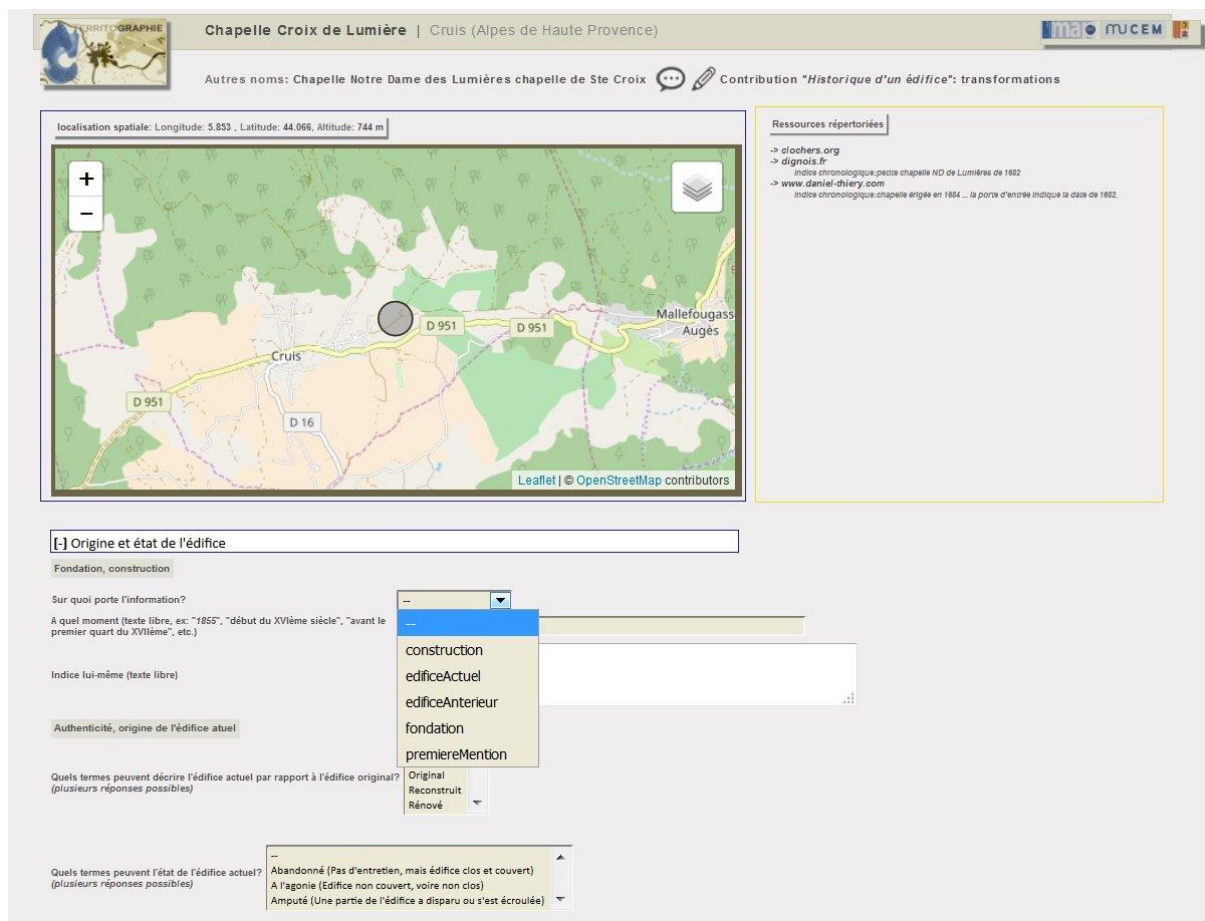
TERRITOGRAPHIE

Chapelle Croix de Lumière | Cruis (Alpes de Haute Provence)

MUCEM

Autres noms: Chapelle Notre Dame des Lumières chapelle de Ste Croix Contribution "Historique d'un édifice": transformations

localisation spatiale: Longitude: 5.853 , Latitude: 44.066, Altitude: 744 m

+
−

D 951
D 951
Mallefougass
Augès
Cruis
D 951
D 16

Leaflet | © OpenStreetMap contributors

Ressources répertoriées

-> clochers.org
-> dignois.fr
Indice chronologique:petite chapelle ND de Lumières de 1682
-> www.daniel-thiery.com
Indice chronologique:chapelle érigée en 1684 ... la porte d'entrée indique la date de 1682.

[-] Origine et état de l'édifice

Fondation, construction

Sur quoi porte l'information?
--

A quel moment (texte libre, ex: "1855", "début du XVIème siècle", "avant le premier quart du XVIIème", etc.)

--
construction
edificeActuel
edificeAnterieur
fondation
premiereMention

Indice lui-même (texte libre)

Authenticité, origine de l'édifice atuel

Quels termes peuvent décrire l'édifice actuel par rapport à l'édifice original? (plusieurs réponses possibles)
Original
Reconstruit
Rénové

Quels termes peuvent l'état de l'édifice actuel? (plusieurs réponses possibles)
--
Abandonné (Pas d'entretien, mais édifice clos et couvert)
A l'agonie (Edifice non couvert, voire non clos)
Amputé (Une partie de l'édifice a disparu ou s'est écroulée)